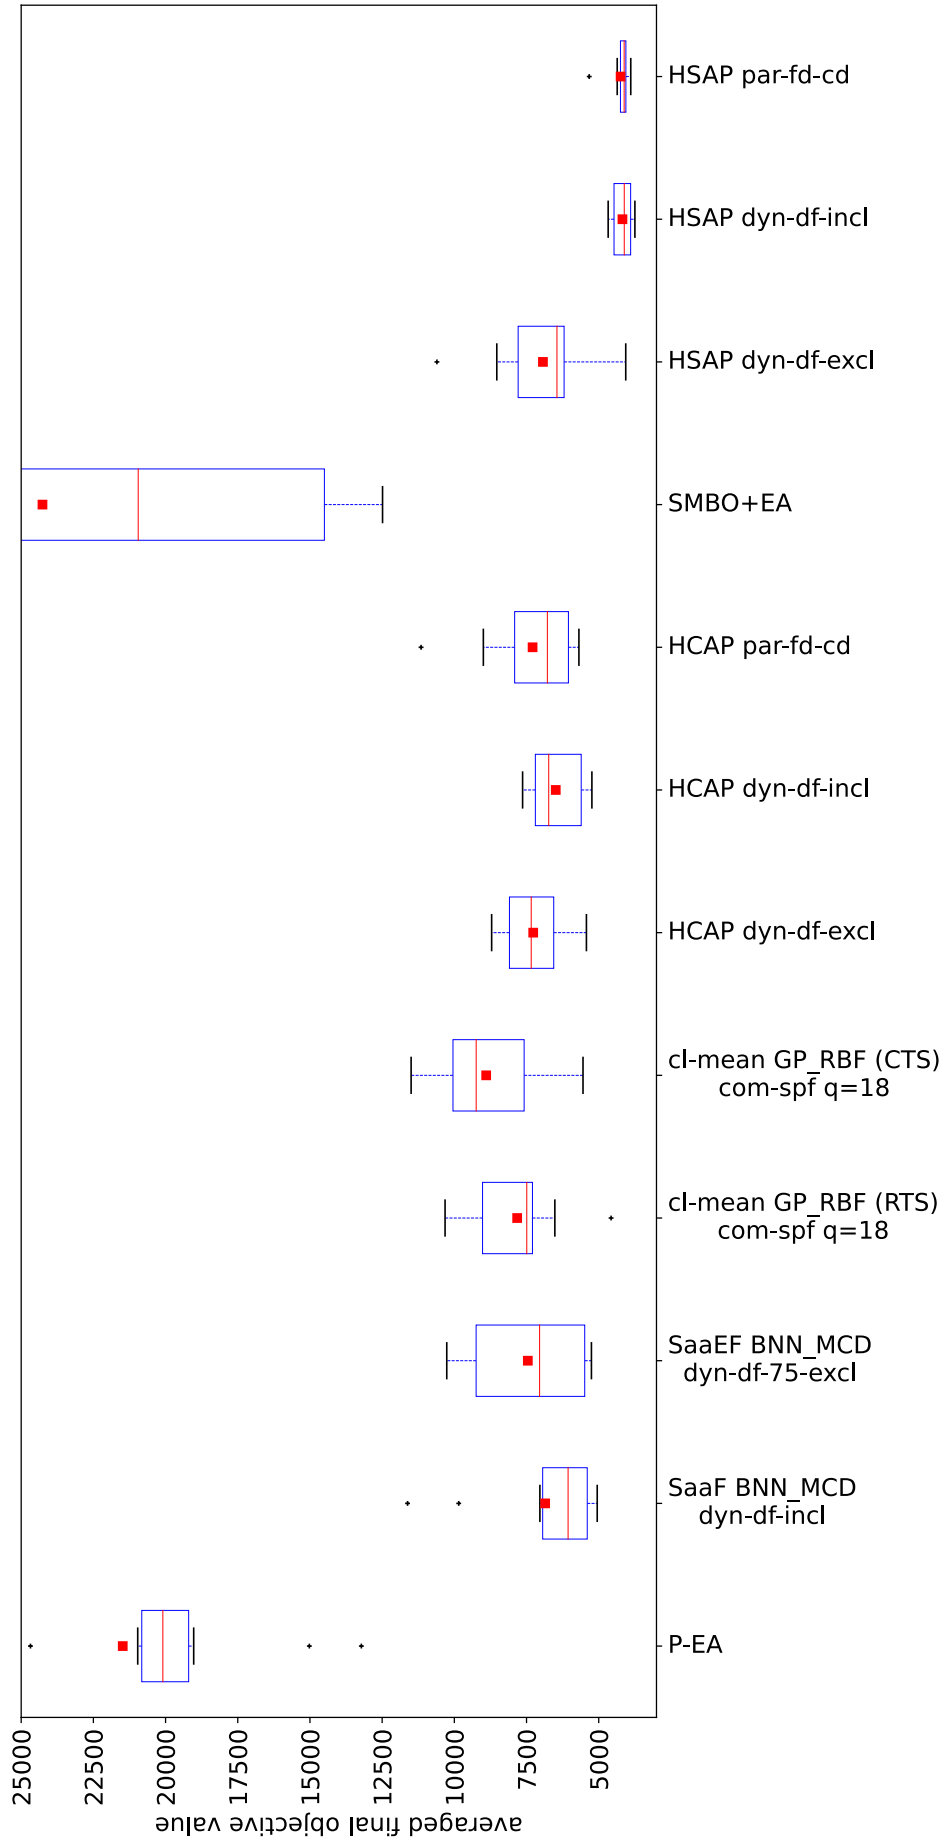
HSAP par-fd-cd
HSAP dyn-df-incl
HSAP dyn-df-excl
SMBO+EA
HCAP par-fd-cd
HCAP dyn-df-incl
HCAP dyn-df-excl
cl-mean GP_RBF (CTS) com-spf q=18
cl-mean GP_RBF (RTS) com-spf q=18
SaaEF BNN_MCD dyn-df-75-excl
SaaF BNN_MCD dyn-df-incl
P-EA

25000
22500
20000
17500
15000
12500
10000
7500
5000
averaged final objective value